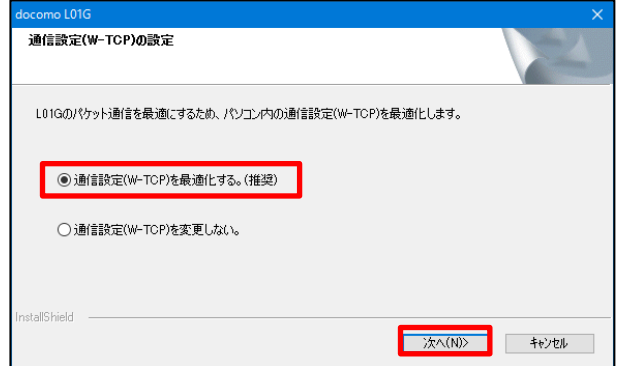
docomo L01G

通信設定(W-TCP)の設定

L01Gのパケット通信を最適にするため、パソコン内の通信設定(W-TCP)を最適化します。

◉ 通信設定(W-TCP)を最適化する。(推奨)

○ 通信設定(W-TCP)を変更しない。

InstallShield

次へ(N)>

キャンセル